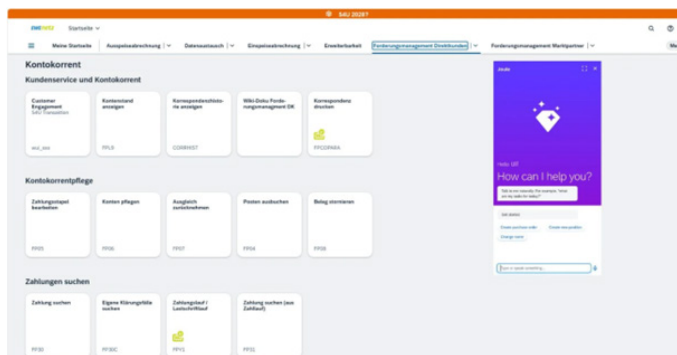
S4U 2028?

Startseite

Meine Startseite | Ausspeiseabrechnung | Datenaustausch | Einspeiseabrechnung | Erweiterbarkeit | Forderungsmanagement Direktkunden | Forderungsmanagement Marktpartner

Kontokorrent

Kundenservice und Kontokorrent

Customer Engagement
S4U Transaction
esl_ses

Kontenstand anzeigen
FPL9

Korrespondenzhistorie anzeigen
CORRHIST

Wiki-Doku Forderungsmanagement DK

Korrespondenz drucken
FPCOPARA

Kontokorrentpflege

Zahlungsstapel bearbeiten
FP05

Konten pflegen
FP06

Ausgleich zurücknehmen
FP07

Posten ausbuchen
FP04

Beleg stornieren
FP08

Zahlungen suchen

Zahlung suchen
FP30

Eigene Klärungsfälle suchen
FP30C

Zahllauf / Lastschriftlauf
FPY1

Zahlung suchen (aus Zahllauf)
FP31

Joule

Hello Ulf
How can I help you?

Get started

Create purchase order
Create new position
Change name

Type or speak something...